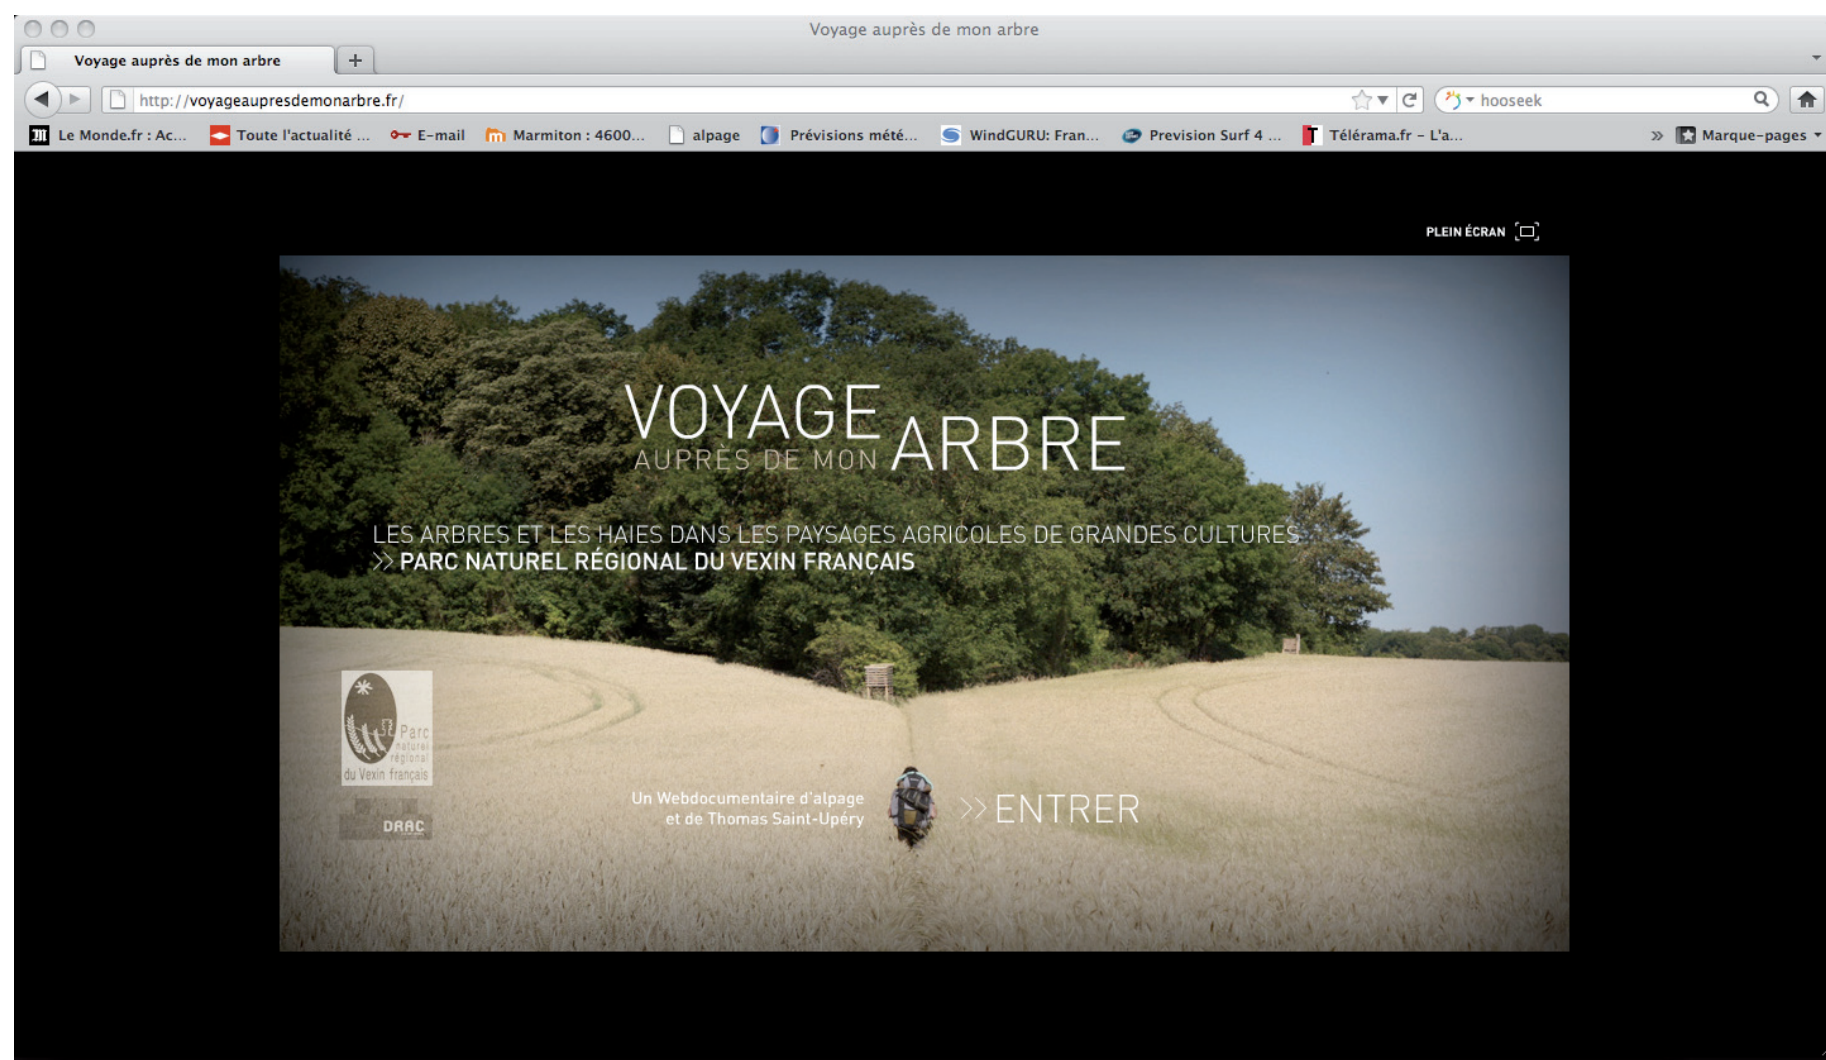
Voyage auprès de mon arbre

Voyage auprès de mon arbre +

http://voyageaupresdemonarbre.fr/

hooseek

Le Monde.fr : Ac... Toute l'actualité ... E-mail Marmiton : 4600... alpage Prévisions mété... WindGURU: Fran... Prevision Surf 4 ... Télérama.fr – L'a... » Marque-pages

PLEIN ÉCRAN

VOYAGE AUPRÈS DE MON ARBRE

LES ARBRES ET LES HAIES DANS LES PAYSAGES AGRICOLES DE GRANDES CULTURES
>> PARC NATUREL RÉGIONAL DU VEXIN FRANÇAIS

Parc naturel régional du Vexin français

DRAC

Un Webdocumentaire d'alpage et de Thomas Saint-Upéry

>> ENTRER